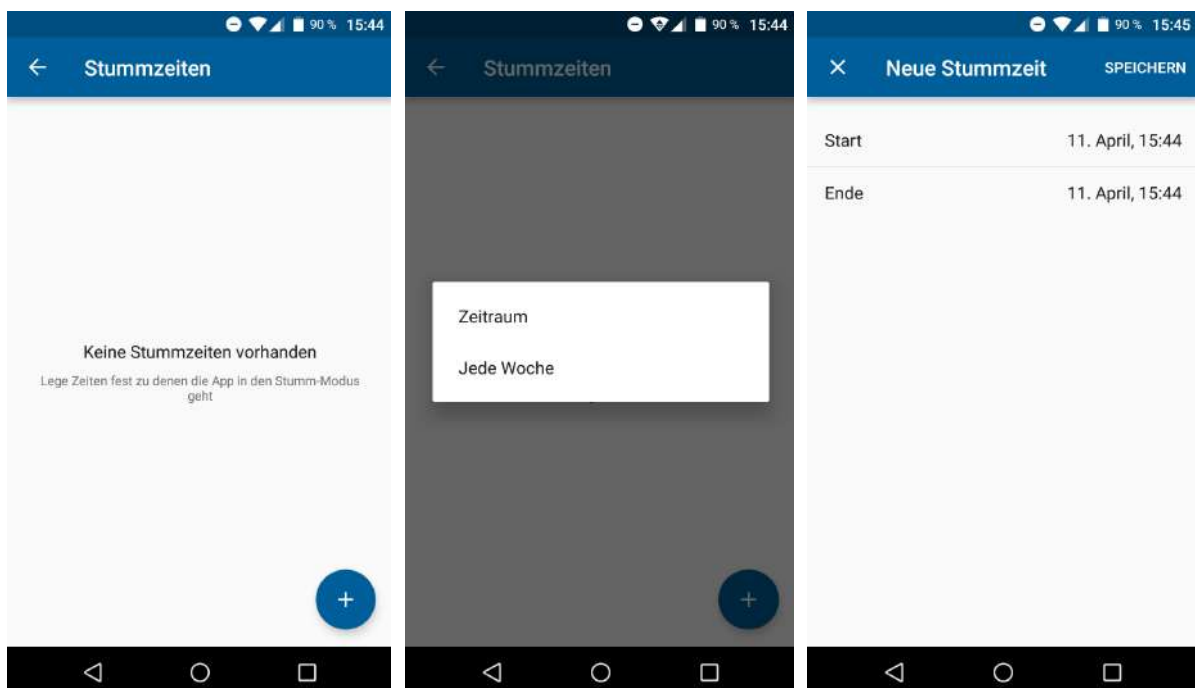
90 % 15:44

Stummzeiten

Keine Stummzeiten vorhanden

Lege Zeiten fest zu denen die App in den Stumm-Modus geht

+

90 % 15:44

Stummzeiten

Zeitraum

Jede Woche

+

90 % 15:45

Neue Stummzeit

SPEICHERN

Start 11. April, 15:44

Ende 11. April, 15:44